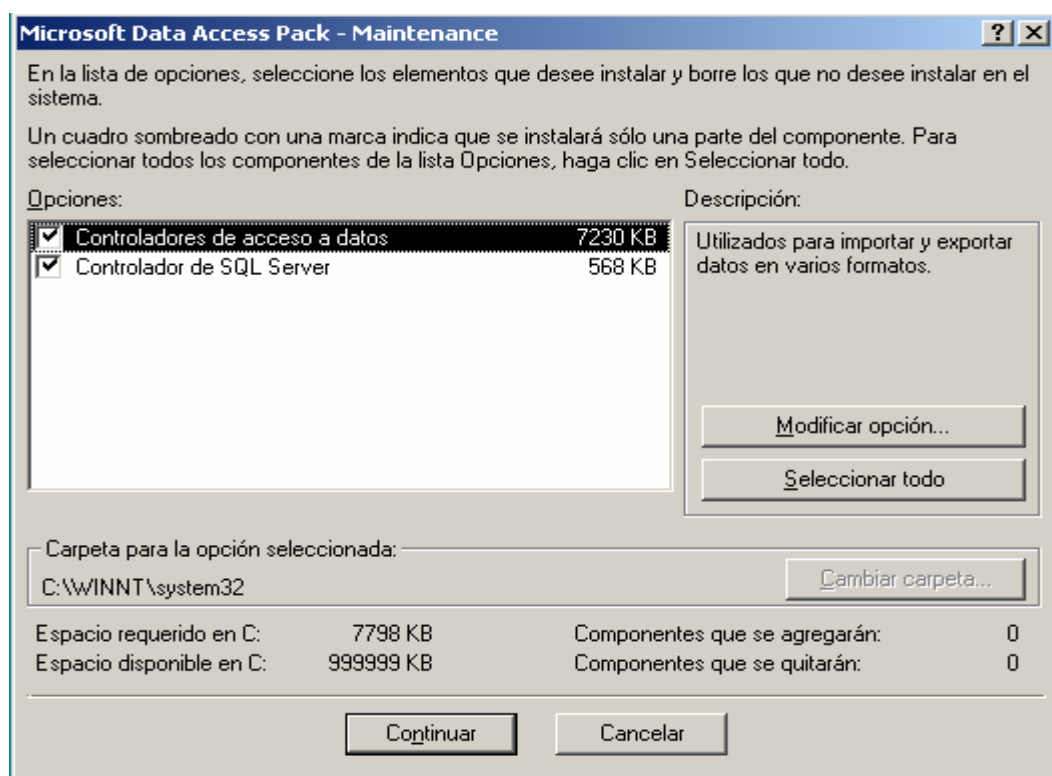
Microsoft Data Access Pack - Maintenance

?

X

En la lista de opciones, seleccione los elementos que desee instalar y borre los que no desee instalar en el sistema.

Un cuadro sombreado con una marca indica que se instalará sólo una parte del componente. Para seleccionar todos los componentes de la lista Opciones, haga clic en Seleccionar todo.

Opciones:

| | | |
|---|---|---|
| ☑ | Controladores de acceso a datos | 7230 KB |
| ☑ | Controlador de SQL Server | 568 KB |

Descripción:

Utilizados para importar y exportar datos en varios formatos.

Modificar opción...

Seleccionar todo

Carpeta para la opción seleccionada:

C:\WINNT\system32

Cambiar carpeta...

| | | | |
|---|---|---|---|
| Espacio requerido en C: | 7798 KB | Componentes que se agregarán: | 0 |
| Espacio disponible en C: | 999999 KB | Componentes que se quitarán: | 0 |

Continuar

Cancelar